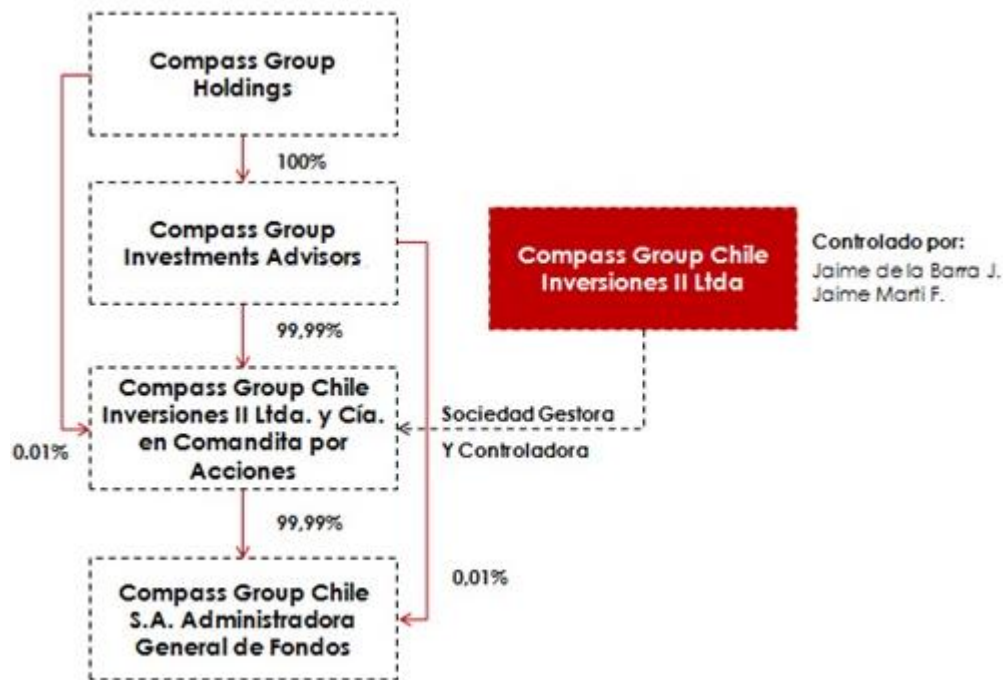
Compass Group Holdings

100%

Compass Group Investments Advisors

Compass Group Chile Inversiones II Ltda

Controlado por:
Jaime de la Barra J.
Jaime Martí F.

99,99%

Compass Group Chile Inversiones II Ltda. y Cía. en Comandita por Acciones

Sociedad Gestora
Y Controladora

0.01%

99,99%

Compass Group Chile S.A. Administradora General de Fondos

0,01%